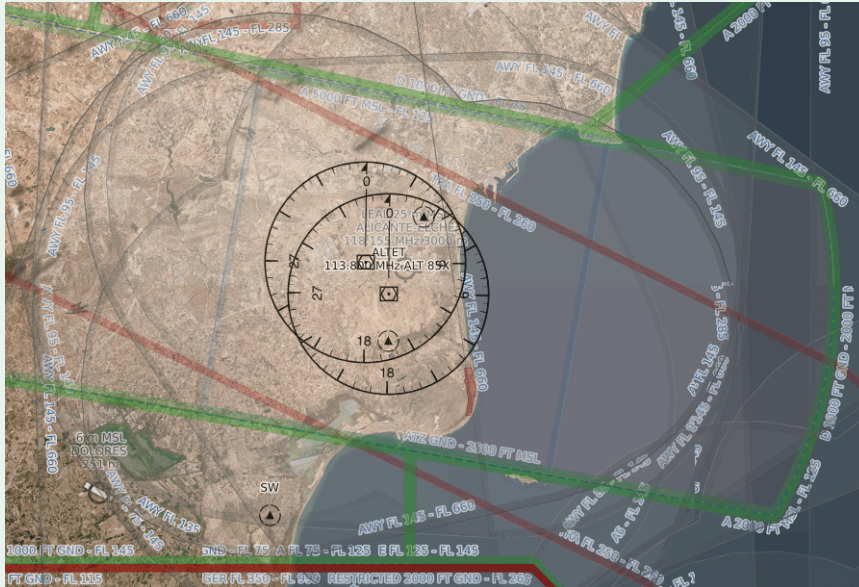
AWY FL 660
FL 145 - FL 285
AWY FL 145 - FL 660
A 5000 FT MSL - FL 145
D 1000 FT GND - FL 145
AWY FL 95 - FL 145
AWY FL 145 - FL 660
AWY FL 95 - FL 145
A 2000 FT
AWY FL 95 - FL 660
FL 660
AWY FL 95 - FL 145
FL 250 - FL 260
0
LEAL 25
ALICANTE-ELCHE
118.155 MHz 3000 D
ALT ET
113.800 MHz ALT 85X
27
27
18
18
AWY FL 145
FL 660
AWY FL 95 - FL 145
AWY FL 145 - FL 660
AWY FL 145
AWY FL 95 - FL 145
FL 285
D 1000 FT GND - 2000 FT
ATZ GND - 2000 FT MSL
6 m MSL
DOLORES
251 m
AWY FL 135
AWY FL 75 - 145
SW
AWY FL 145 - FL 660
A 2000 FT MSL - FL 285
FL 250 - FL 260
1000 FT GND - FL 145
GND - FL 75 A FL 75 - FL 125 E FL 125 - FL 145
FT GND - FL 115
GER FL 250 - FL 950 RESTRICTED 2000 FT GND - FL 260